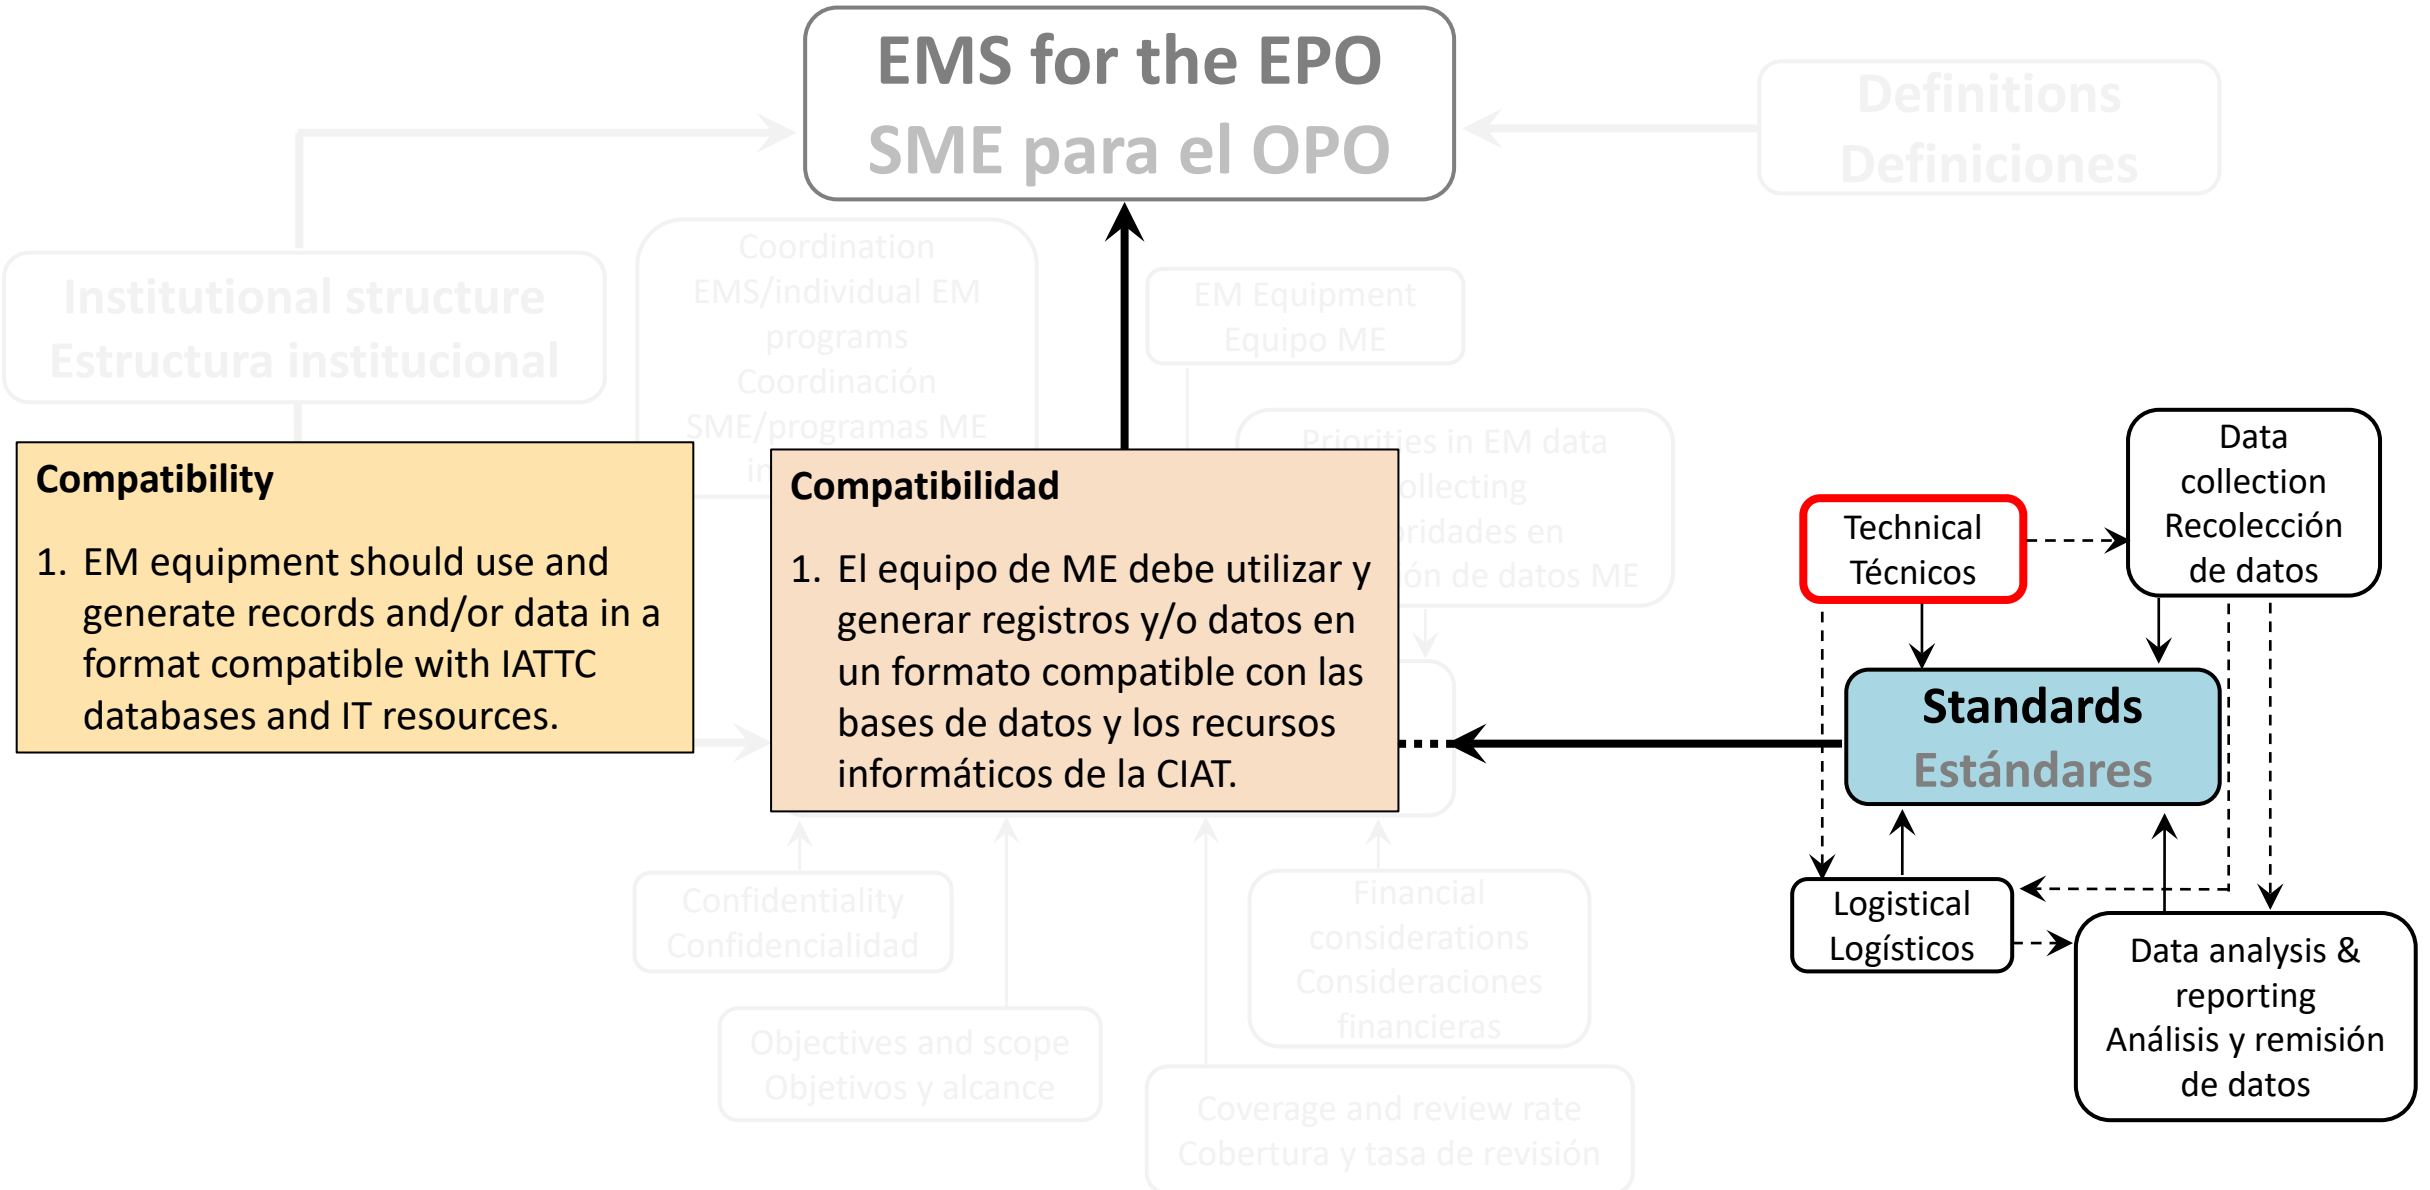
EMS for the EPO
SME para el OPO

Definitions
Definiciones

Institutional structure
Estructura institucional

Coordination EMS/individual EM programs
Coordinación SME/programas ME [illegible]

EM Equipment
Equipo ME

Priorities in EM data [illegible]ollecting
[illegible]ridades en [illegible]ón de datos ME

Compatibility

1. EM equipment should use and generate records and/or data in a format compatible with IATTC databases and IT resources.

Compatibilidad

1. El equipo de ME debe utilizar y generar registros y/o datos en un formato compatible con las bases de datos y los recursos informáticos de la CIAT.

Technical
Técnicos

Data collection
Recolección de datos

Standards
Estándares

Logistical
Logísticos

Data analysis & reporting
Análisis y remisión de datos

Confidentiality
Confidencialidad

Financial considerations
Consideraciones financieras

Objectives and scope
Objetivos y alcance

Coverage and review rate
Cobertura y tasa de revisión